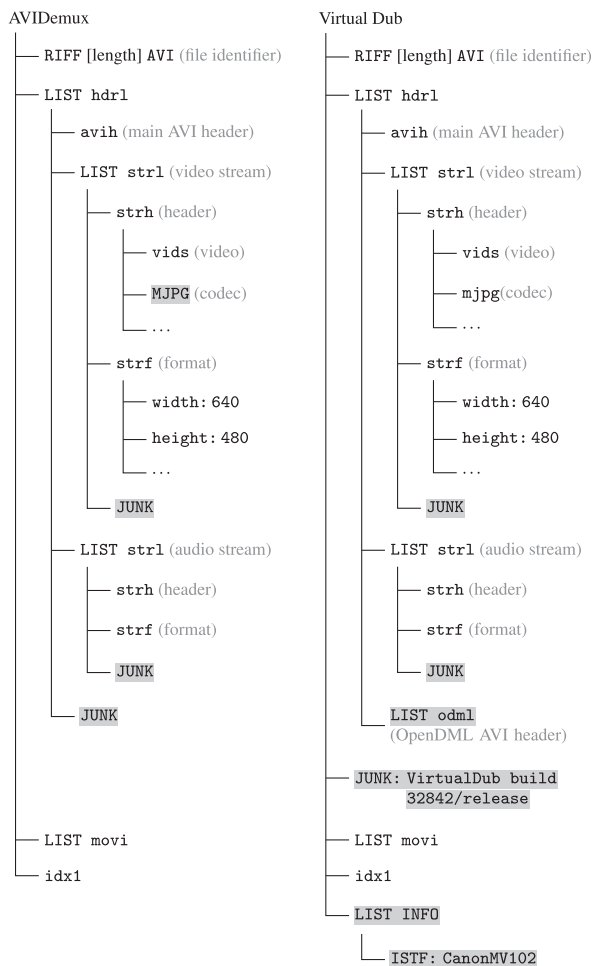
AVIDemux

RIFF [length] AVI (file identifier)

LIST hdrl

avih (main AVI header)

LIST strl (video stream)

strh (header)

vids (video)

MJPG (codec)

...

strf (format)

width: 640

height: 480

...

JUNK

LIST strl (audio stream)

strh (header)

strf (format)

JUNK

JUNK

LIST movi

idx1

Virtual Dub

RIFF [length] AVI (file identifier)

LIST hdrl

avih (main AVI header)

LIST strl (video stream)

strh (header)

vids (video)

mjpg(codec)

...

strf (format)

width: 640

height: 480

...

JUNK

LIST strl (audio stream)

strh (header)

strf (format)

JUNK

LIST odml (OpenDML AVI header)

JUNK: VirtualDub build 32842/release

LIST movi

idx1

LIST INFO

ISTF: CanonMV102